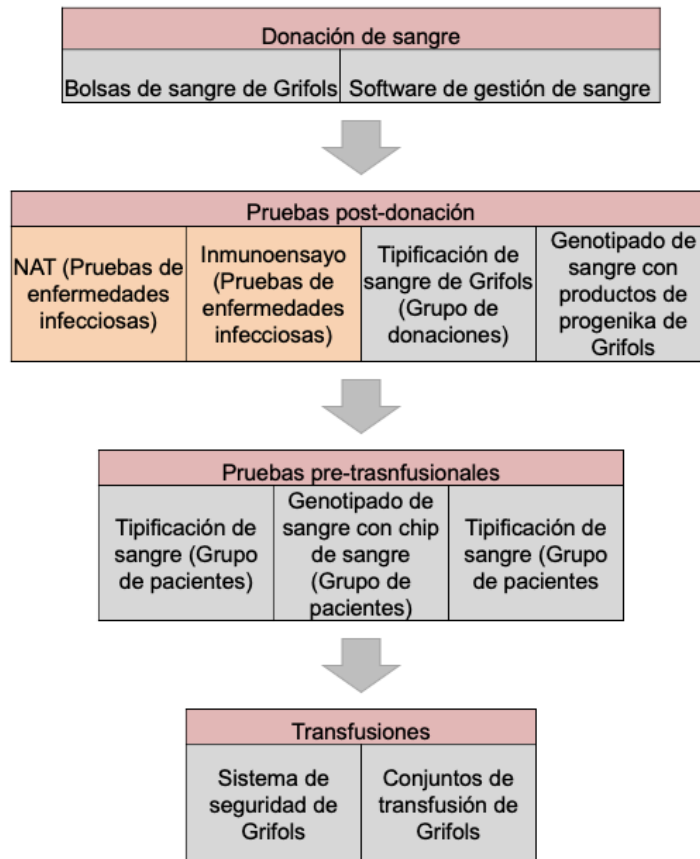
| Donación de sangre | |
|---|---|
| Bolsas de sangre de Grifols | Software de gestión de sangre |

| Pruebas post-donación | | | |
|---|---|---|---|
| NAT (Pruebas de enfermedades infecciosas) | Inmunoensayo (Pruebas de enfermedades infecciosas) | Tipificación de sangre de Grifols (Grupo de donaciones) | Genotipado de sangre con productos de progenika de Grifols |

| Pruebas pre-trasnfusionales | | |
|---|---|---|
| Tipificación de sangre (Grupo de pacientes) | Genotipado de sangre con chip de sangre (Grupo de pacientes) | Tipificación de sangre (Grupo de pacientes |

| Transfusiones | |
|---|---|
| Sistema de seguridad de Grifols | Conjuntos de transfusión de Grifols |